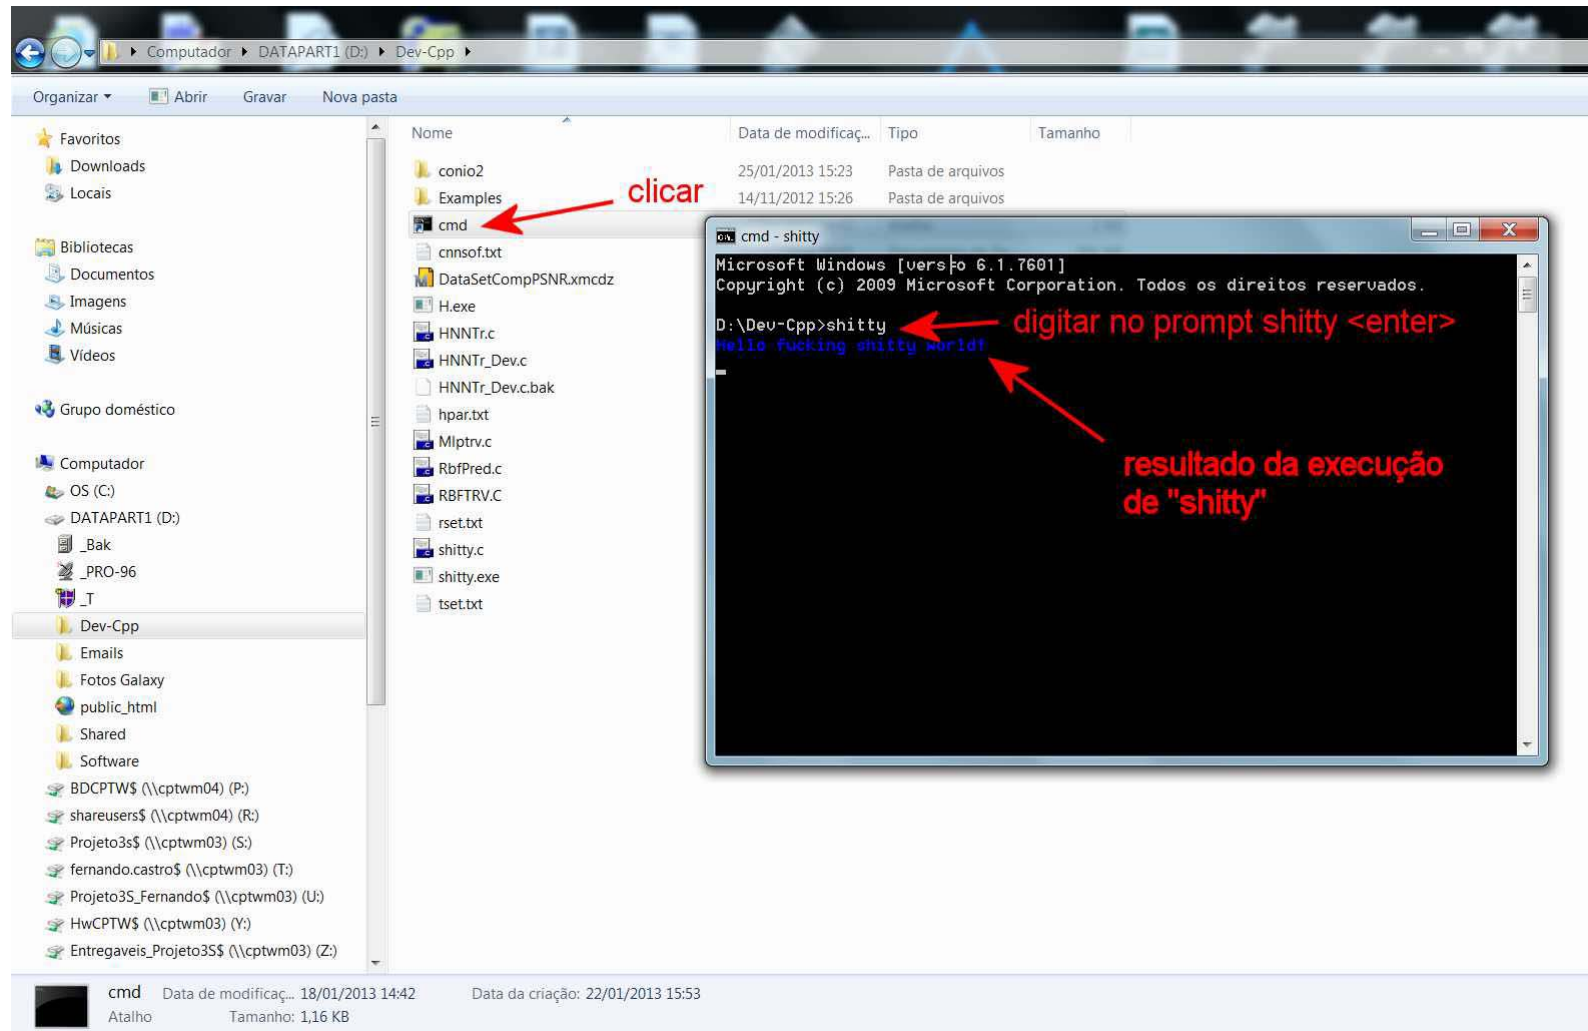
Computador ▸ DATAPART1 (D:) ▸ Dev-Cpp ▸

Organizar ▾ Abrir Gravar Nova pasta

Favoritos
Downloads
Locais

Bibliotecas
Documentos
Imagens
Músicas
Vídeos

Grupo doméstico

Computador
OS (C:)
DATAPART1 (D:)
_Bak
_PRO-96
_T
Dev-Cpp
Emails
Fotos Galaxy
public_html
Shared
Software
BDCPTW$ (\\cptwm04) (P:)
shareusers$ (\\cptwm04) (R:)
Projeto3s$ (\\cptwm03) (S:)
fernando.castro$ (\\cptwm03) (T:)
Projeto3S_Fernando$ (\\cptwm03) (U:)
HwCPTW$ (\\cptwm03) (Y:)
Entregaveis_Projeto3S$ (\\cptwm03) (Z:)

| Nome | Data de modificaç... | Tipo | Tamanho |
|---|---|---|---|
| conio2 | 25/01/2013 15:23 | Pasta de arquivos | |
| Examples | 14/11/2012 15:26 | Pasta de arquivos | |
| cmd | | | |
| cnnsof.txt | | | |
| DataSetCompPSNR.xmcdz | | | |
| H.exe | | | |
| HNNTr.c | | | |
| HNNTr_Dev.c | | | |
| HNNTr_Dev.c.bak | | | |
| hpar.txt | | | |
| Mlptrv.c | | | |
| RbfPred.c | | | |
| RBFTRV.C | | | |
| rset.txt | | | |
| shitty.c | | | |
| shitty.exe | | | |
| tset.txt | | | |

clicar

cmd - shitty
Microsoft Windows [versão 6.1.7601]
Copyright (c) 2009 Microsoft Corporation. Todos os direitos reservados.

D:\Dev-Cpp>shitty
Hello fucking shitty world!

digitar no prompt shitty <enter>

resultado da execução de "shitty"

cmd Data de modificaç... 18/01/2013 14:42 Data da criação: 22/01/2013 15:53
Atalho Tamanho: 1,16 KB